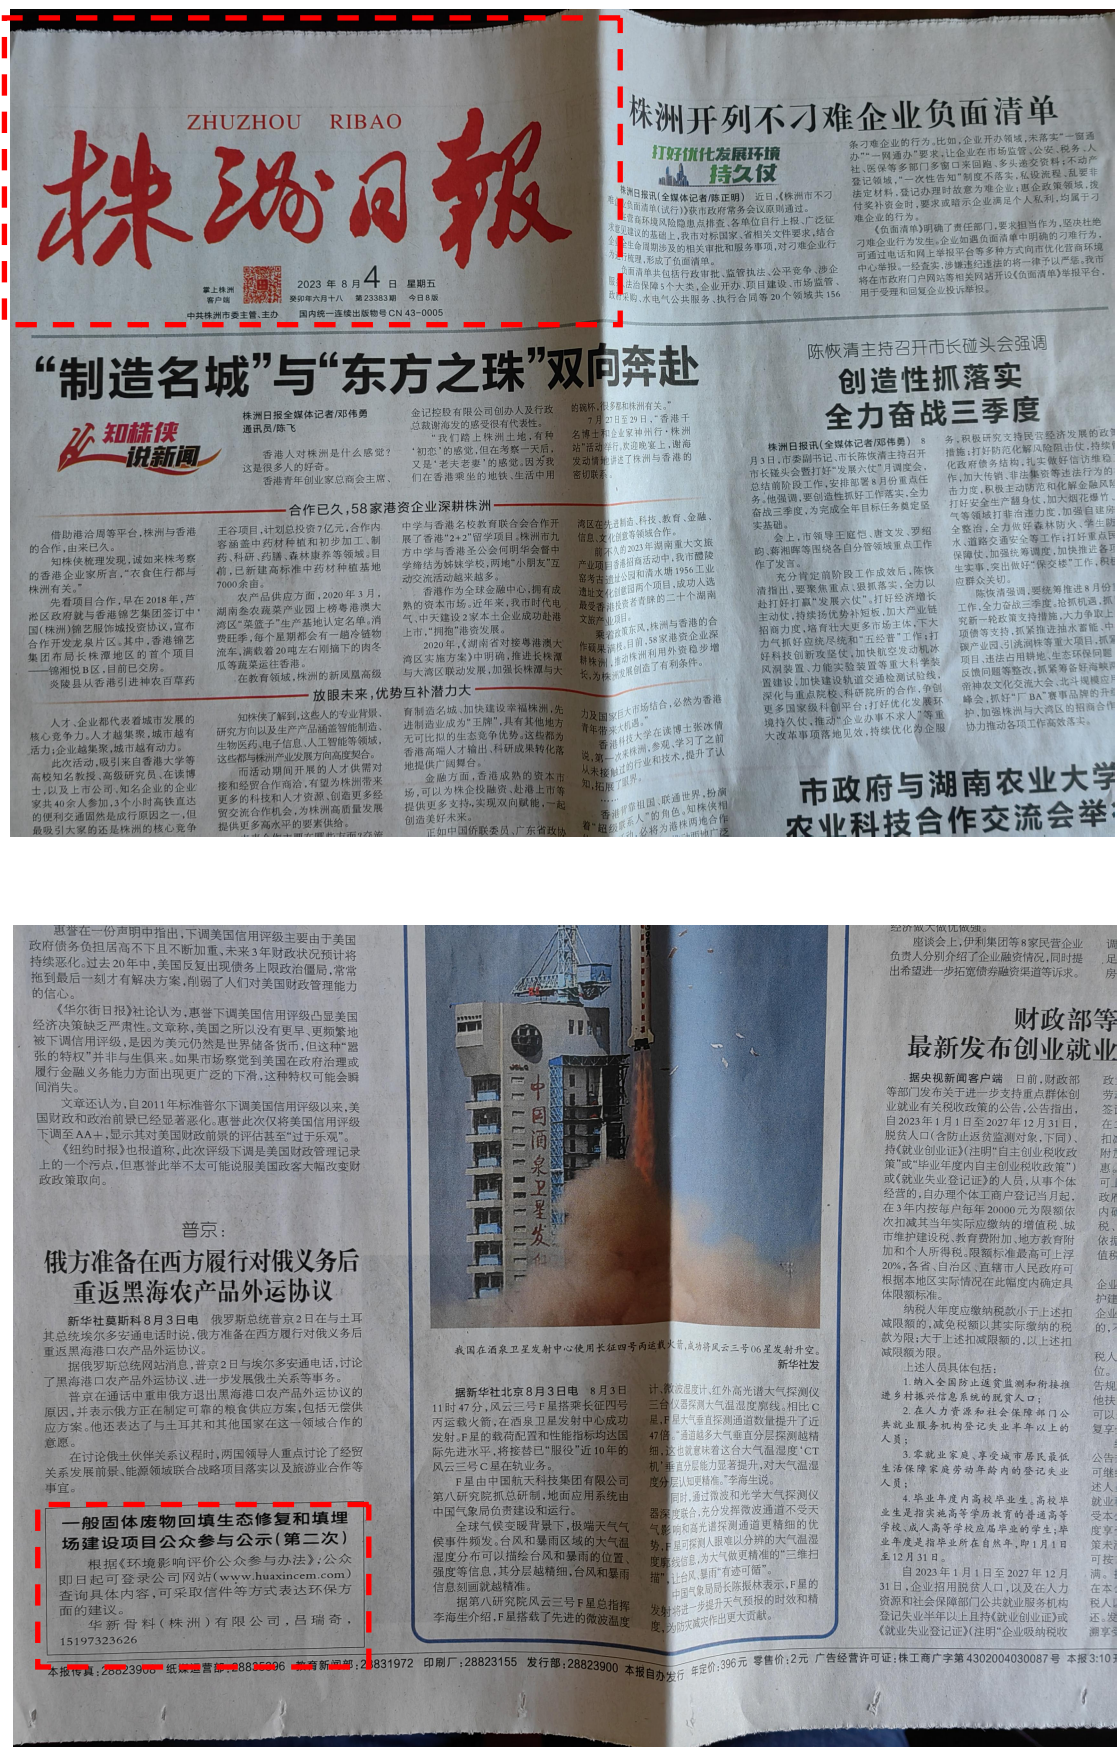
ZHUZHOU RIBAO

株洲日報

掌上株洲客户端

2023年8月4日 星期五
癸卯年六月十八 第23383期 今日8版

中共株洲市委主管、主办 国内统一连续出版物号 CN 43-0005

株洲开列不刁难企业负面清单

打好优化发展环境持久仗

株洲日报讯（全媒体记者/陈正明）近日，《株洲市不刁难企业负面清单（试行）》获市政府常务会议原则通过。

“制造名城”与“东方之珠”双向奔赴

知株侠说新闻

株洲日报全媒体记者/邓伟勇 通讯员/陈飞

香港人对株洲是什么感觉？这是很多人的好奇。

合作已久，58家港资企业深耕株洲

放眼未来，优势互补潜力大

陈恢清主持召开市长碰头会强调

创造性抓落实
全力奋战三季度

株洲日报讯（全媒体记者/邓伟勇）

市政府与湖南农业大学
农业科技合作交流会举

惠誉在一份声明中指出，下调美国信用评级主要由于美国政府债务负担居高不下且不断加重，未来3年财政状况预计将持续恶化。过去20年中，美国反复出现债务上限政治僵局，常常拖到最后一刻才有解决方案，削弱了人们对美国财政管理能力的信心。

《华尔街日报》社论认为，惠誉下调美国信用评级凸显美国经济决策缺乏严肃性。文章称，美国之所以没有更早、更频繁地被下调信用评级，是因为美元仍然是世界储备货币，但这种“嚣张的特权”并非与生俱来。如果市场察觉到美国在政府治理或履行金融义务能力方面出现更广泛的下滑，这种特权可能会瞬间消失。

文章还认为，自2011年标准普尔下调美国信用评级以来，美国财政和政治前景已经显著恶化。惠誉此次仅将美国信用评级下调至AA+，显示其对美国财政前景的评估甚至“过于乐观”。

《纽约时报》也报道称，此次评级下调是美国财政管理记录上的一个污点，但惠誉此举不太可能说服美国政客大幅改变财政政策取向。

普京：

俄方准备在西方履行对俄义务后
重返黑海农产品外运协议

新华社莫斯科8月3日电 俄罗斯总统普京2日在与土耳其总统埃尔多安通电话时说，俄方准备在西方履行对俄义务后重返黑海农产品外运协议。

据俄罗斯总统网站消息，普京2日与埃尔多安通电话，讨论了黑海港口农产品外运协议，进一步发展俄土关系等事务。

普京在通话中重申俄方退出黑海港口农产品外运协议的原因，并表示俄方正在制定向最贫困国家免费提供粮食的相应方案。他还表示愿与土耳其和其他国家在这一领域合作的意愿。

在讨论俄土伙伴关系议程时，两国领导人重点讨论了经贸关系发展前景、能源领域战略项目落实及旅游业合作等事宜。

一般固体废物回填生态修复和填埋场建设项目公众参与公示（第二次）

根据《环境影响评价公众参与办法》，公众即日起可登录公司网站（www.huaxincem.com）查阅具体内容，可采取信件等方式表达环保方面的建议。

华新骨料（株洲）有限公司，吕瑞奇，15197323626

中国酒泉卫星发

我国在酒泉卫星发射中心使用长征四号丙遥四十火箭，成功将风云三号06星发射升空。
新华社发

据新华社北京8月3日电 8月3日11时47分，风云三号F星搭乘长征四号丙遥四十火箭，在酒泉卫星发射中心成功发射。F星的载荷配置和性能指标均达国际先进水平，将接替已“服役”近10年的风云三号C星在轨业务。

F星由中国航天科技集团有限公司第八研究院抓总研制，地面应用系统由中国气象局负责建设和运行。

全球气候变暖背景下，极端天气气候事件频发。台风和暴雨区域的大气温湿度分布可以描绘台风和暴雨的位置、强度等信息，其分层越精细，台风和暴雨信息刻画就越精准。

据第八研究院风云三号F星总指挥李海生介绍，F星搭载了先进的微波温度

座谈会上，伊利集团等8家民营企业负责人分别介绍了企业融资情况，同时提出希望进一步拓宽债券融资渠道等诉求。

财政部等
最新发布创业就业

据央视新闻客户端 日前，财政部等部门发布关于进一步支持重点群体创业就业有关税收政策的公告。公告指出，自2023年1月1日至2027年12月31日，脱贫人口（含防止返贫监测对象，下同）、持《就业创业证》（注明“自主创业税收政策”或“毕业年度内自主创业税收政策”）或《就业失业登记证》（注明“自主创业税收政策”）的人员，从事个体经营的，自办理个体工商户登记当月起，在3年内按每户每年20000元为限额依次扣减其当年实际应缴纳的增值税、城市维护建设税、教育费附加、地方教育附加和个人所得税。限额标准最高可上浮20%，各省、自治区、直辖市人民政府可根据本地区实际情况在此幅度内确定具体限额标准。

纳税人年度应缴纳税款小于上述扣减限额的，减免税额以其实际应缴纳的税款为限；大于上述扣减限额的，以上述扣减限额为限。

上述人员具体包括：

1.纳入全国防止返贫监测和衔接推进乡村振兴信息系统的脱贫人口；

2.在人力资源社会保障部门公共就业服务机构登记失业半年以上的人员；

3.零就业家庭、享受城市居民最低生活保障家庭劳动年龄内的登记失业人员；

4.毕业年度内高校毕业生。高校毕业生是指实施高等学历教育的普通高等学校、成人高等学校应届毕业的学生；毕业年度是指毕业所在自然年，即1月1日至12月31日。

自2023年1月1日至2027年12月31日，企业招用脱贫人口，以及在人力资源和社会保障部门公共就业服务机构登记失业半年以上且持《就业创业证》或《就业失业登记证》（注明“企业吸纳税收

本报传真：28823900 纸媒运营部：28835096 融资新闻部：28831972 印刷厂：28823155 发行部：28823900 本报自办发行 年定价：396元 零售价：2元 广告经营许可证：株工商广字第4302004030087号 本报：3:10